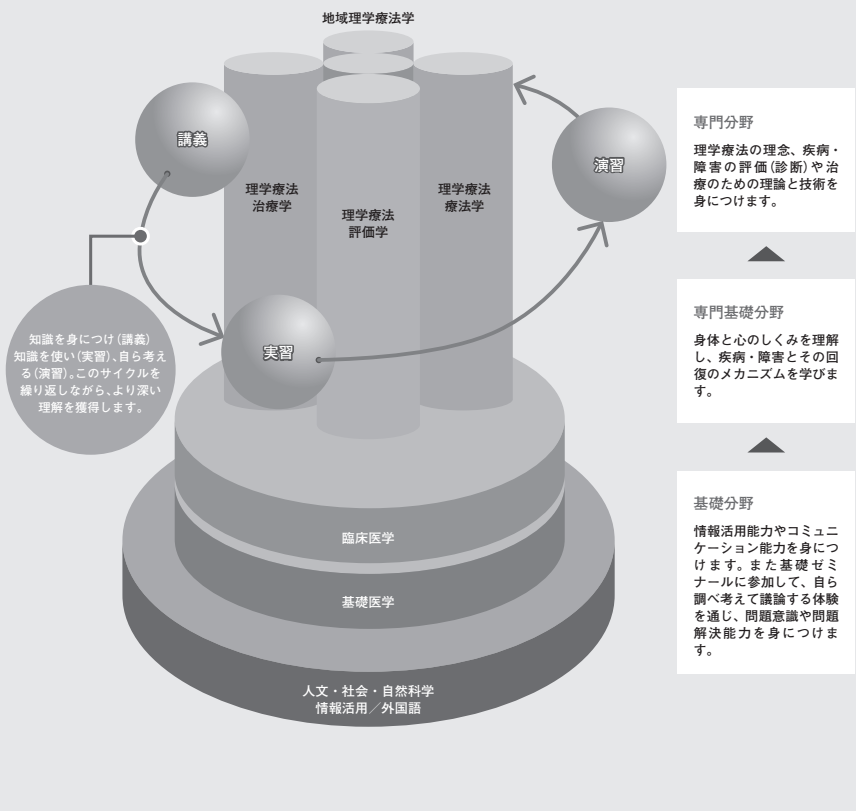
地域理学療法学

講義

理学療法
治療学

理学療法
評価学

理学療法
療法学

演習

知識を身につけ（講義）知識を使い（実習）、自ら考える（演習）。このサイクルを繰り返しながら、より深い理解を獲得します。

実習

臨床医学

基礎医学

人文・社会・自然科学
情報活用／外国語

専門分野

理学療法の理念、疾病・障害の評価（診断）や治療のための理論と技術を身につけます。

専門基礎分野

身体と心のしくみを理解し、疾病・障害とその回復のメカニズムを学びます。

基礎分野

情報活用能力やコミュニケーション能力を身につけます。また基礎ゼミナールに参加して、自ら調べ考えて議論する体験を通じ、問題意識や問題解決能力を身につけます。